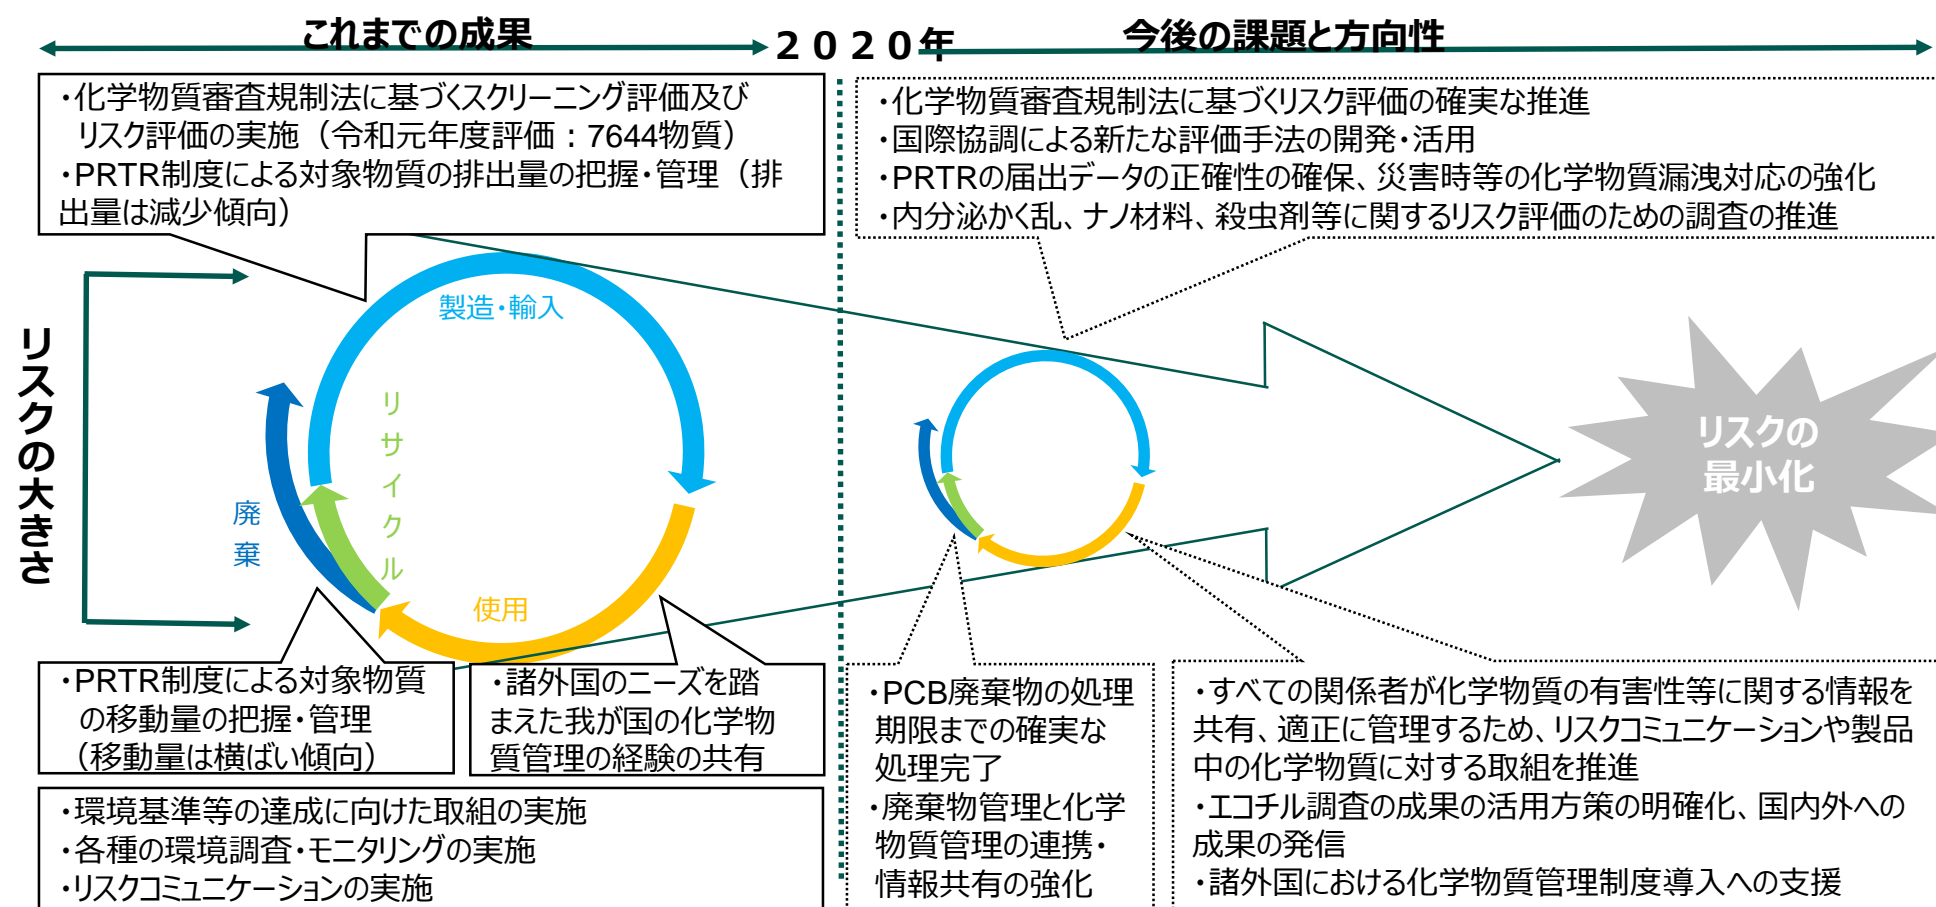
これまでの成果

２０２０年

今後の課題と方向性

・化学物質審査規制法に基づくスクリーニング評価及びリスク評価の実施（令和元年度評価：7644物質）
・PRTR制度による対象物質の排出量の把握・管理（排出量は減少傾向）

・化学物質審査規制法に基づくリスク評価の確実な推進
・国際協調による新たな評価手法の開発・活用
・PRTRの届出データの正確性の確保、災害時等の化学物質漏洩対応の強化
・内分泌かく乱、ナノ材料、殺虫剤等に関するリスク評価のための調査の推進

リスクの大きさ

製造・輸入

リサイクル

廃棄

使用

リスクの最小化

・PRTR制度による対象物質の移動量の把握・管理（移動量は横ばい傾向）

・諸外国のニーズを踏まえた我が国の化学物質管理の経験の共有

・環境基準等の達成に向けた取組の実施
・各種の環境調査・モニタリングの実施
・リスクコミュニケーションの実施

・PCB廃棄物の処理期限までの確実な処理完了
・廃棄物管理と化学物質管理の連携・情報共有の強化

・すべての関係者が化学物質の有害性等に関する情報を共有、適正に管理するため、リスクコミュニケーションや製品中の化学物質に対する取組を推進
・エコチル調査の成果の活用方策の明確化、国内外への成果の発信
・諸外国における化学物質管理制度導入への支援